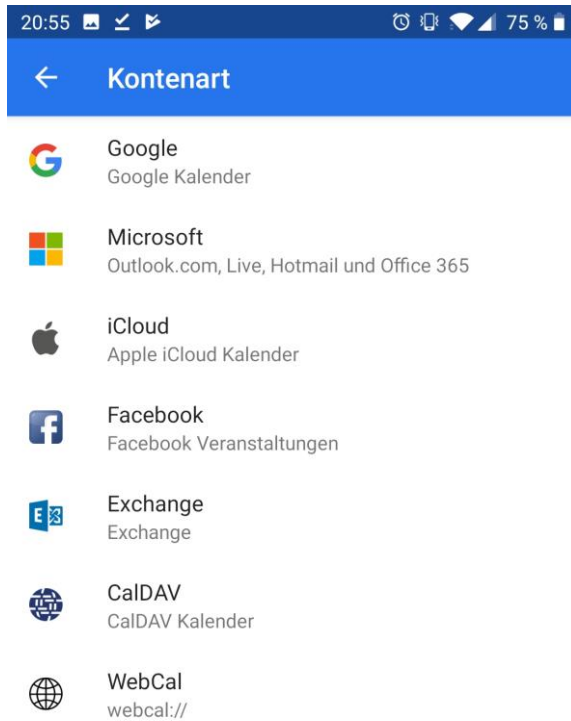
20:55 75 %

Kontenart

Google
Google Kalender

Microsoft
Outlook.com, Live, Hotmail und Office 365

iCloud
Apple iCloud Kalender

Facebook
Facebook Veranstaltungen

Exchange
Exchange

CalDAV
CalDAV Kalender

WebCal
webcal://